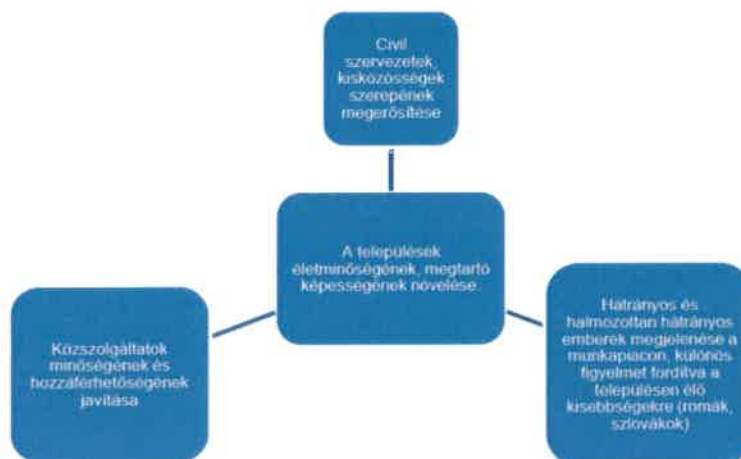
Civil szervezetek, kisközösségek szerepének megerősítése

A települések életminőségének, megtartó képességének növelése.

Közszolgáltatok minőségének és hozzáférhetőségének javítása

Hátrányos és halmozottan hátrányos emberek megjelenése a munkapiacon, különös figyelmet fordítva a településen élő kisebbségekre (romák, szlovákok)